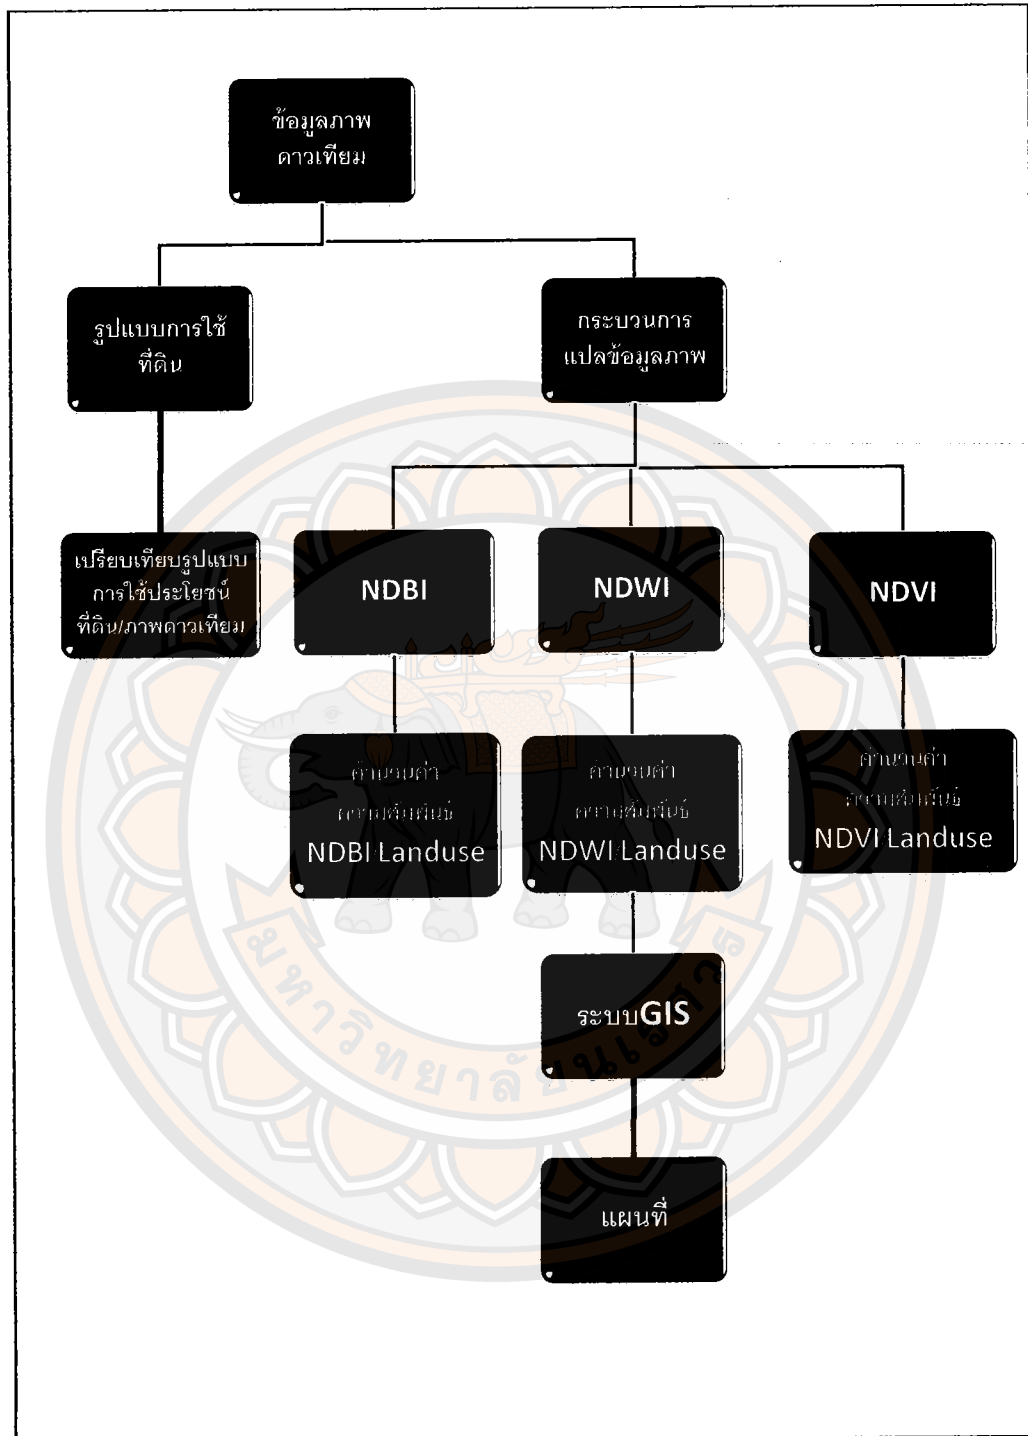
ข้อมูลภาพดาวเทียม

รูปแบบการใช้ที่ดิน

กระบวนการแปลข้อมูลภาพ

เปรียบเทียบรูปแบบการใช้ประโยชน์ที่ดิน/ภาพดาวเทียม

NDBI

NDWI

NDVI

คำนวณค่าความสัมพันธ์ NDBI Landuse

คำนวณค่าความสัมพันธ์ NDWI Landuse

คำนวณค่าความสัมพันธ์ NDVI Landuse

ระบบGIS

แผนที่

มหาวิทยาลัยนเรศวร